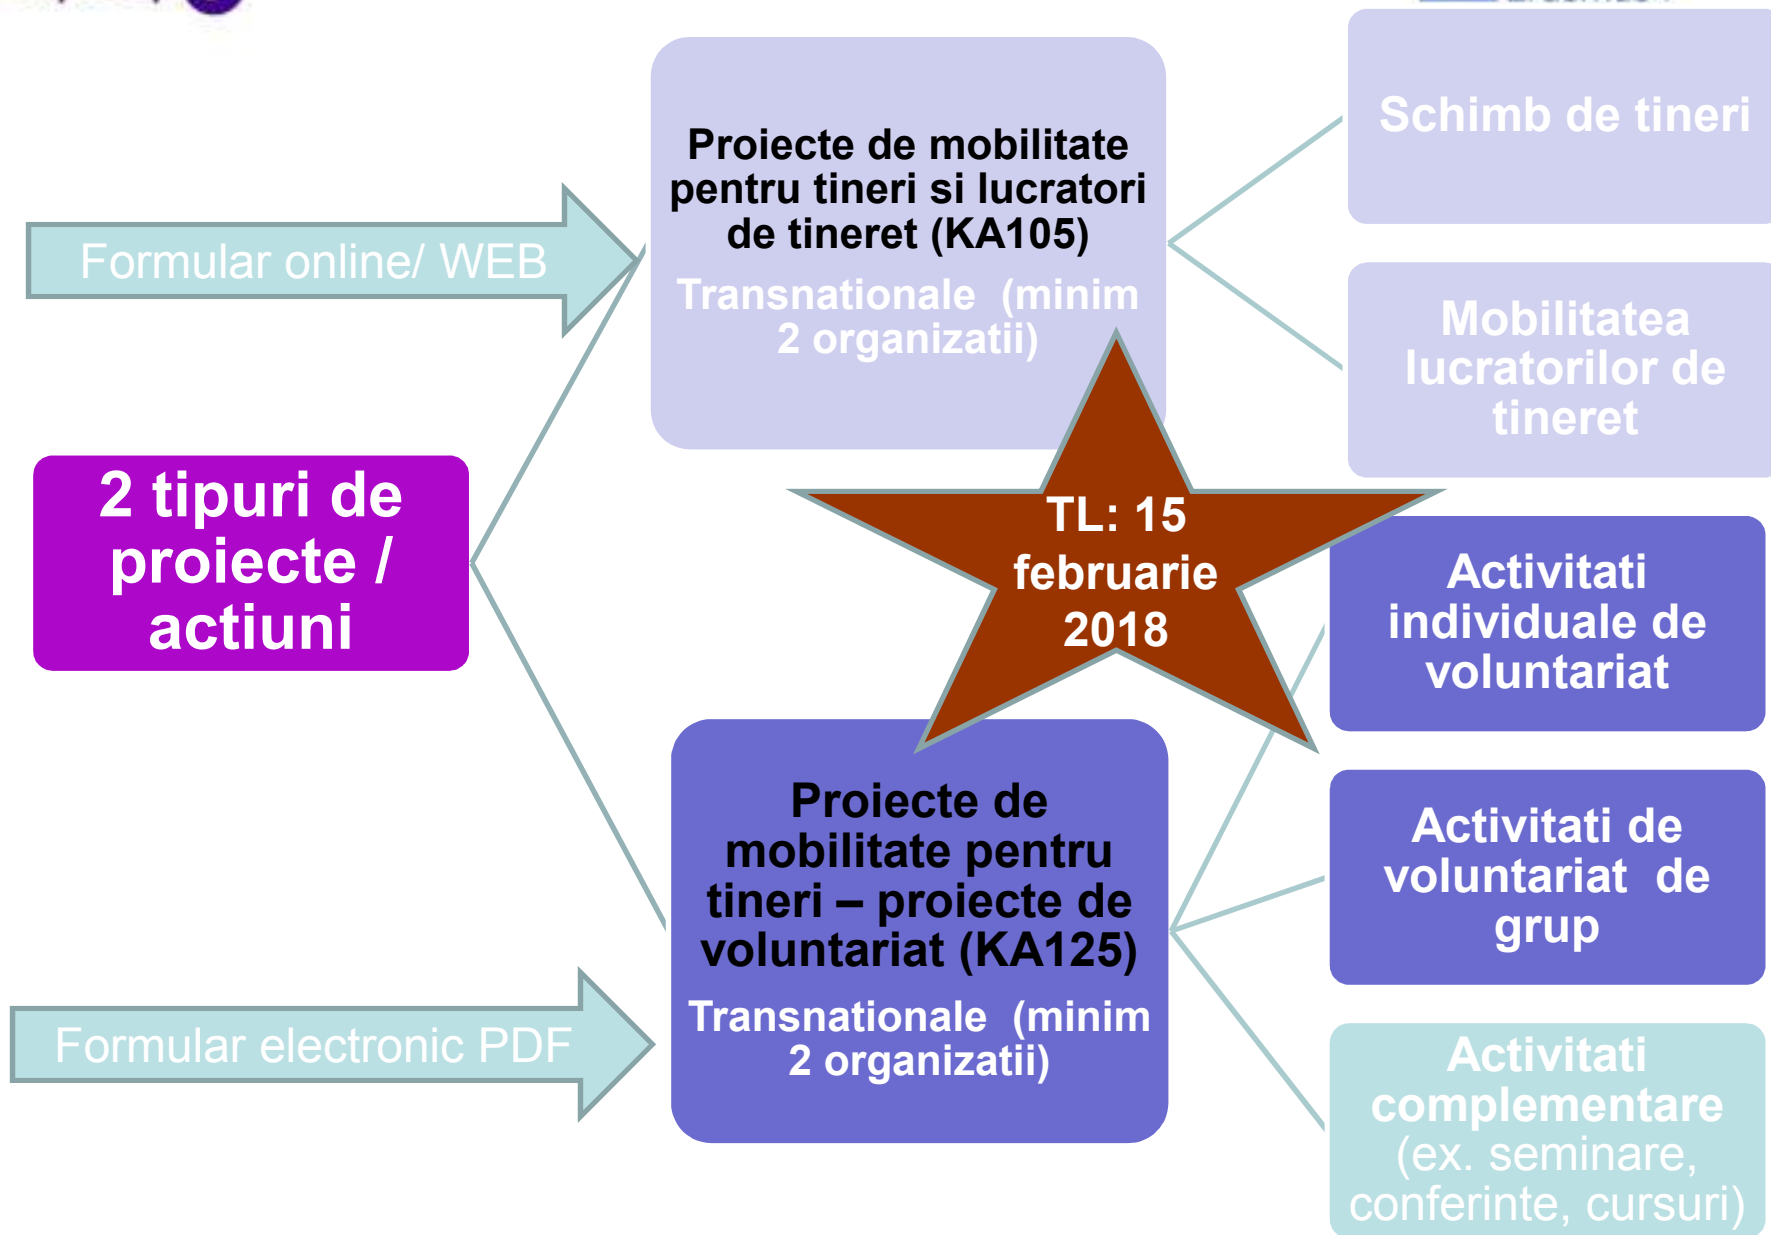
Formular online/ WEB

2 tipuri de proiecte / actiuni

Formular electronic PDF

Proiecte de mobilitate pentru tineri si lucratori de tineret (KA105)

Transnationale (minim 2 organizatii)

TL: 15 februarie 2018

Proiecte de mobilitate pentru tineri – proiecte de voluntariat (KA125)

Transnationale (minim 2 organizatii)

Schimb de tineri

Mobilitatea lucratorilor de tineret

Activitati individuale de voluntariat

Activitati de voluntariat de grup

Activitati complementare (ex. seminare, conferinte, cursuri)